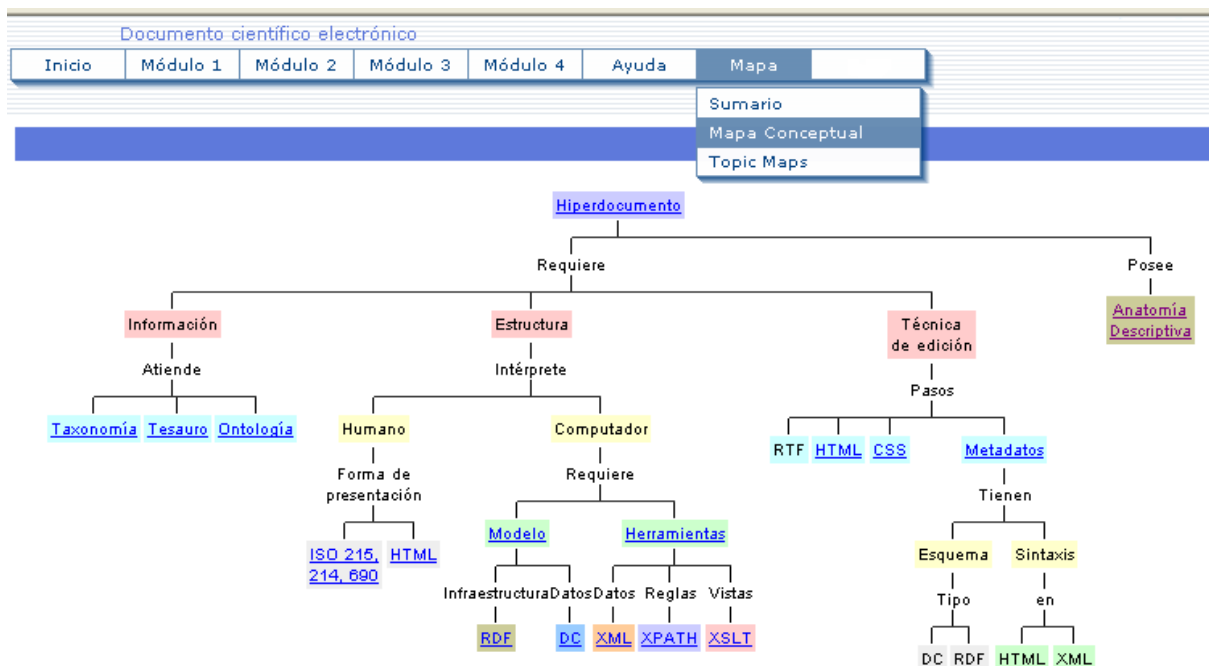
Documento científico electrónico

Inicio | Módulo 1 | Módulo 2 | Módulo 3 | Módulo 4 | Ayuda | Mapa

Sumario
Mapa Conceptual
Topic Maps

Hiperdocumento

Requiere

Posee

Anatomía Descriptiva

Información

Atiende

Taxonomía Tesauro Ontología

Estructura

Intérprete

Humano

Forma de presentación

ISO 215, 214, 690 HTML

Computador

Requiere

Modelo

Infraestructura Datos

RDF DC

Herramientas

Datos Reglas Vistas

XML XPATH XSLT

Técnica de edición

Pasos

RTF HTML CSS Metadatos

Tienen

Esquema

Tipo

DC RDF

Sintaxis

en

HTML XML